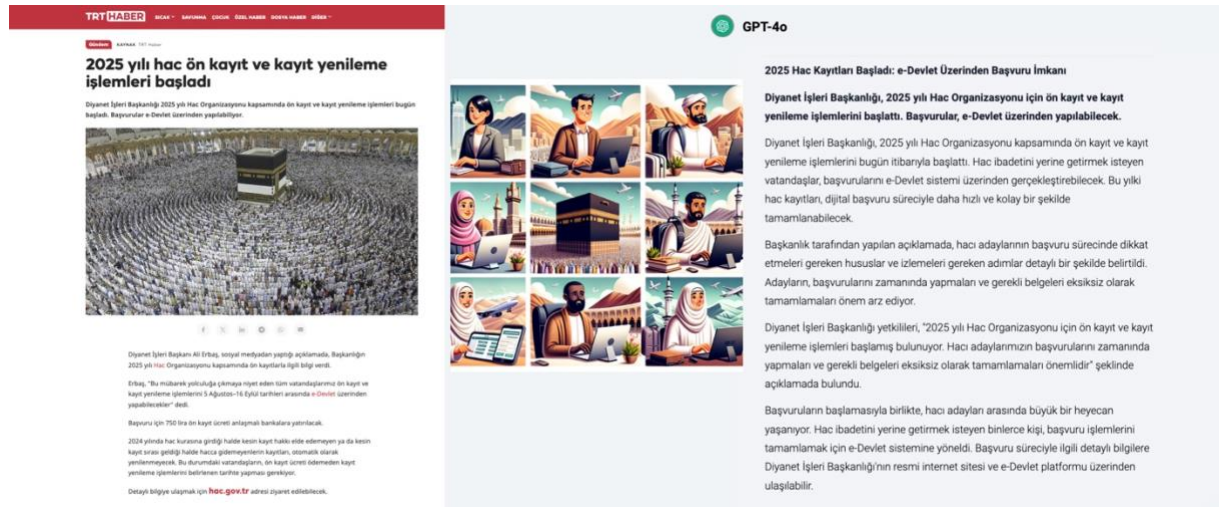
TRT HABER BIGAK SAVUNMA ÇOCUK ÖZEL HABER DOSYA HABER DİĞER

Gündem KAYNAK TRT Haber

2025 yılı hac ön kayıt ve kayıt yenileme işlemleri başladı

Diyanet İşleri Başkanlığı 2025 yılı Hac Organizasyonu kapsamında ön kayıt ve kayıt yenileme işlemleri bugün başladı. Başvurular e-Devlet üzerinden yapılabiliyor.

Diyanet İşleri Başkanı Ali Erbaş, sosyal medyadan yaptığı açıklamada, Başkanlığın 2025 yılı Hac Organizasyonu kapsamında ön kayıtlarla ilgili bilgi verdi.

Erbaş, "Bu mübarek yolculuğa çıkmaya niyet eden tüm vatandaşlarımız ön kayıt ve kayıt yenileme işlemlerini 5 Ağustos–16 Eylül tarihleri arasında e-Devlet üzerinden yapabilecekler" dedi.

Başvuru için 750 lira ön kayıt ücreti anlaşmalı bankalara yatırılacak.

2024 yılında hac kurasına girdiği halde kesin kayıt hakkı elde edemeyen ya da kesin kayıt sırası geldiği halde hacca gidemeyenlerin kayıtları, otomatik olarak yenilenmeyecek. Bu durumdaki vatandaşların, ön kayıt ücreti ödemeden kayıt yenileme işlemlerini belirlenen tarihte yapması gerekiyor.

Detaylı bilgiye ulaşmak için hac.gov.tr adresi ziyaret edilebilecek.

GPT-4o

2025 Hac Kayıtları Başladı: e-Devlet Üzerinden Başvuru İmkanı

Diyanet İşleri Başkanlığı, 2025 yılı Hac Organizasyonu için ön kayıt ve kayıt yenileme işlemlerini başlattı. Başvurular, e-Devlet üzerinden yapılabilecek.

Diyanet İşleri Başkanlığı, 2025 yılı Hac Organizasyonu kapsamında ön kayıt ve kayıt yenileme işlemlerini bugün itibarıyla başlattı. Hac ibadetini yerine getirmek isteyen vatandaşlar, başvurularını e-Devlet sistemi üzerinden gerçekleştirebilecek. Bu yılki hac kayıtları, dijital başvuru süreciyle daha hızlı ve kolay bir şekilde tamamlanabilecek.

Başkanlık tarafından yapılan açıklamada, hacı adaylarının başvuru sürecinde dikkat etmeleri gereken hususlar ve izlemeleri gereken adımlar detaylı bir şekilde belirtildi. Adayların, başvurularını zamanında yapmaları ve gerekli belgeleri eksiksiz olarak tamamlamaları önem arz ediyor.

Diyanet İşleri Başkanlığı yetkilileri, "2025 yılı Hac Organizasyonu için ön kayıt ve kayıt yenileme işlemleri başlamış bulunuyor. Hacı adaylarımızın başvurularını zamanında yapmaları ve gerekli belgeleri eksiksiz olarak tamamlamaları önemlidir" şeklinde açıklamada bulundu.

Başvuruların başlamasıyla birlikte, hacı adayları arasında büyük bir heyecan yaşanıyor. Hac ibadetini yerine getirmek isteyen binlerce kişi, başvuru işlemlerini tamamlamak için e-Devlet sistemine yöneldi. Başvuru süreciyle ilgili detaylı bilgilere Diyanet İşleri Başkanlığı'nın resmi internet sitesi ve e-Devlet platformu üzerinden ulaşılabilir.